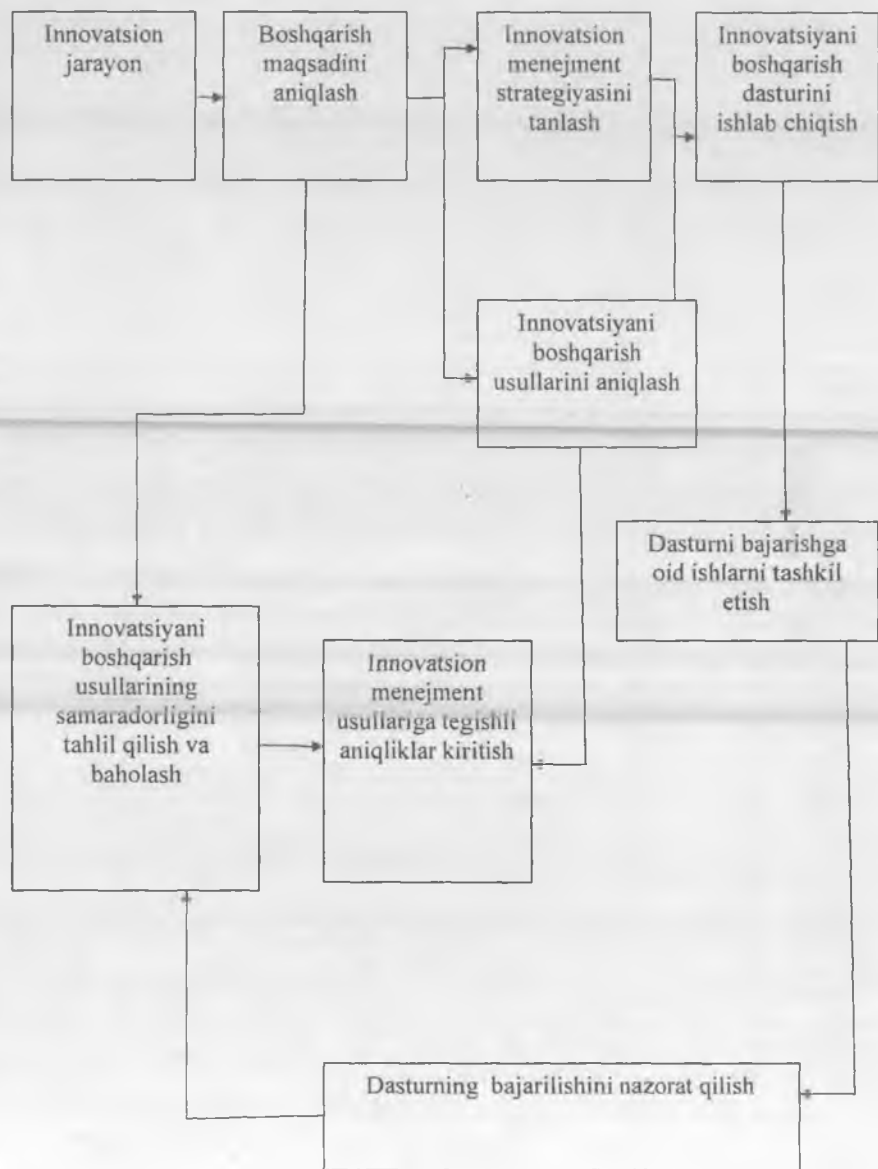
Innovatsion jarayon

Boshqarish maqsadini aniqlash

Innovatsion menejment strategiyasini tanlash

Innovatsiyani boshqarish dasturini ishlab chiqish

Innovatsiyani boshqarish usullarini aniqlash

Dasturni bajarishga oid ishlarni tashkil etish

Innovatsiyani boshqarish usullarining samaradorligini tahlil qilish va baholash

Innovatsion menejment usullariga tegishli aniqliklar kiritish

Dasturning bajarilishini nazorat qilish